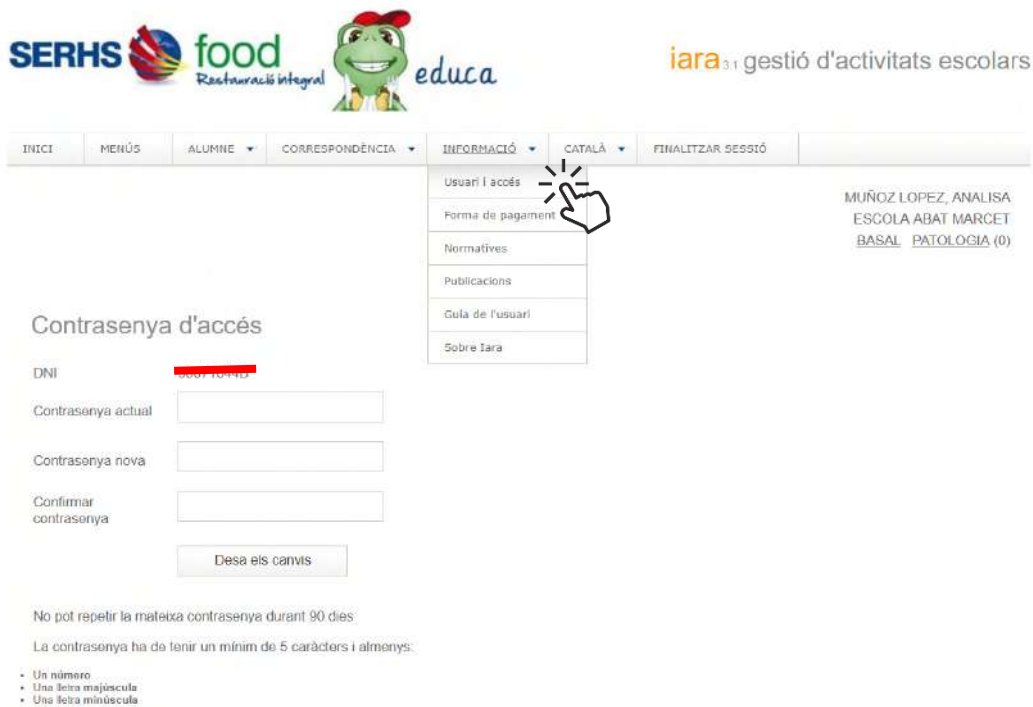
SERHS food Restauració integral educa

iara 3.1 gestió d'activitats escolars

INICI MENÚS ALUMNE ▾ CORRESPONDÈNCIA ▾ INFORMACIÓ ▾ CATALÀ ▾ FINALITZAR SESSIÓ

Usuari i accés
Forma de pagament
Normatives
Publicacions
Guia de l'usuari
Sobre Iara

MUÑOZ LOPEZ, ANALISA
ESCOLA ABAT MARCET
BASAL PATOLOGIA (0)

Contrasenya d'accés

DNI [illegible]

Contrasenya actual

Contrasenya nova

Confirmar contrasenya

Desa els canvis

No pot repetir la mateixa contrasenya durant 90 dies

La contrasenya ha de tenir un mínim de 5 caràcters i almenys:

- Un número
- Una lletra majúscula
- Una lletra minúscula